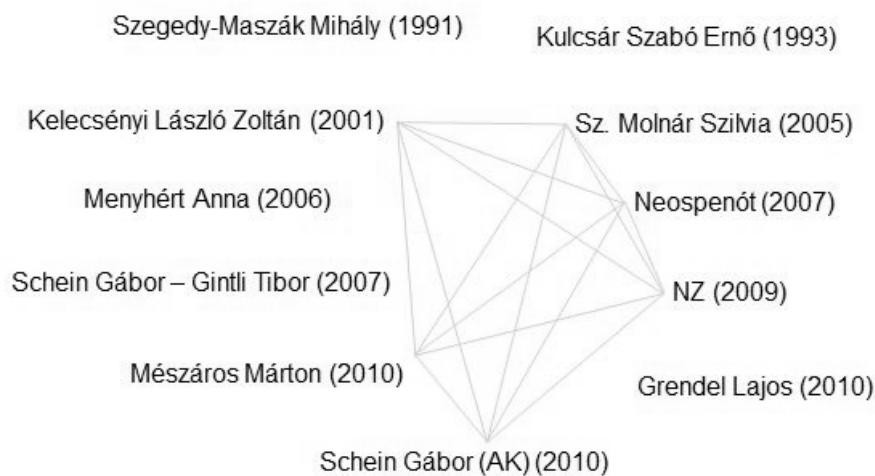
Szegedy-Maszák Mihály (1991)

Kulcsár Szabó Ernő (1993)

Kelecsényi László Zoltán (2001)

Sz. Molnár Szilvia (2005)

Menyhért Anna (2006)

Neospenót (2007)

Schein Gábor – Gintli Tibor (2007)

NZ (2009)

Mészáros Márton (2010)

Grendel Lajos (2010)

Schein Gábor (AK) (2010)